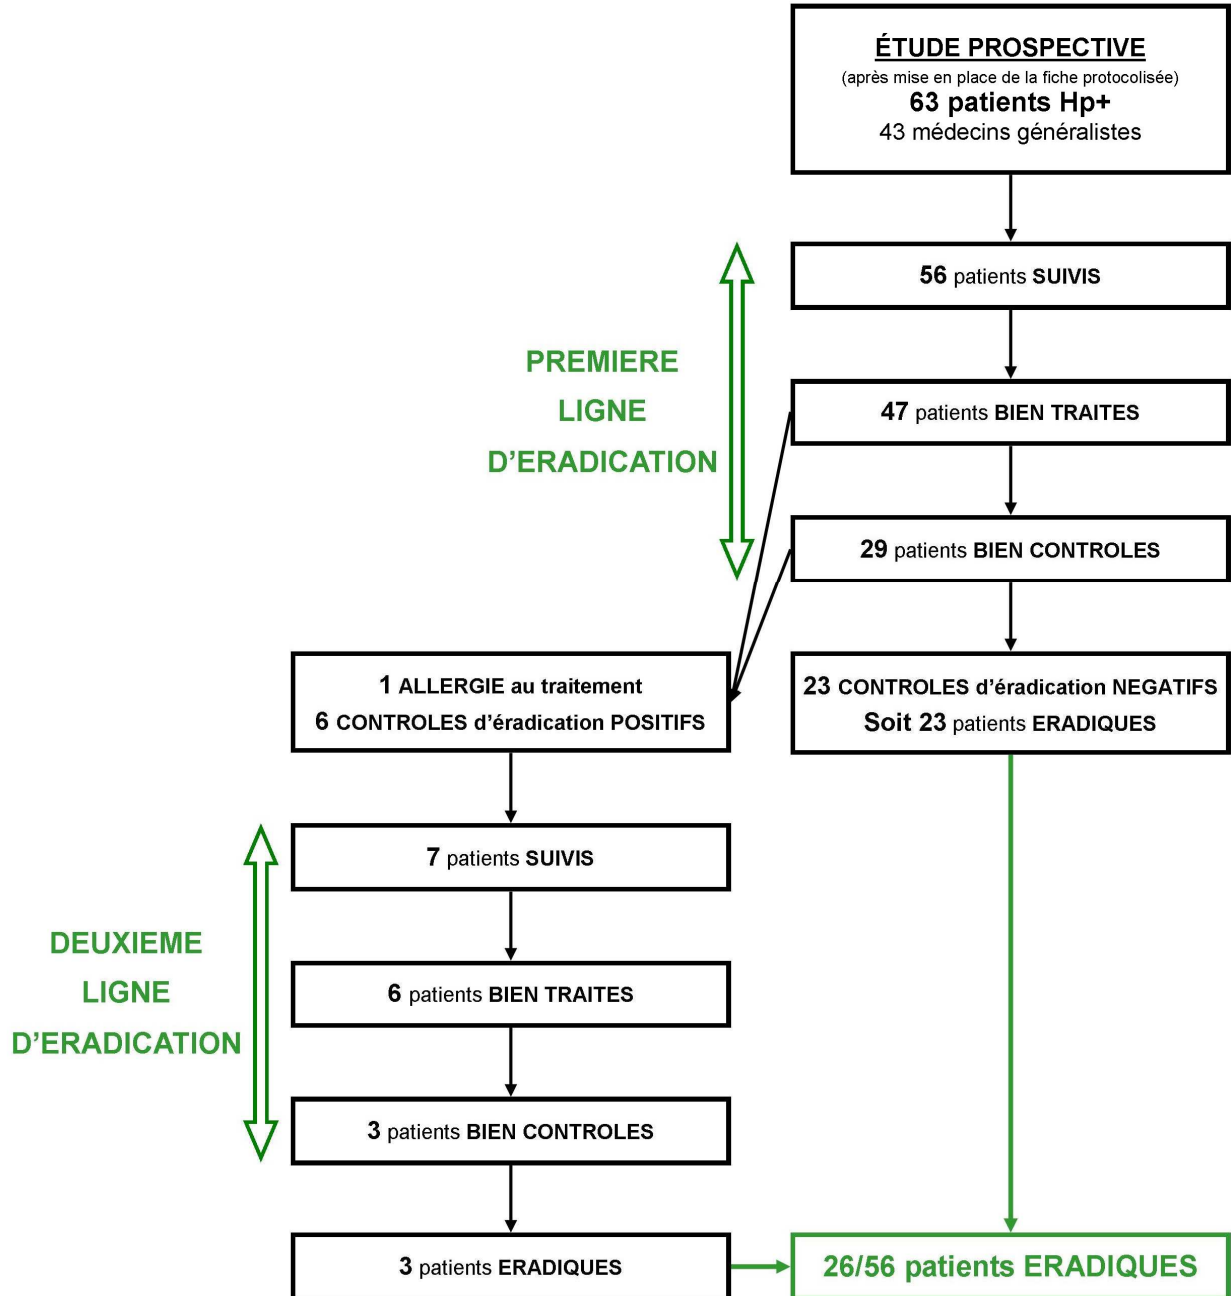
ÉTUDE PROSPECTIVE
(après mise en place de la fiche protocolisée)
63 patients Hp+
43 médecins généralistes

56 patients SUIVIS

PREMIERE LIGNE D'ERADICATION

47 patients BIEN TRAITES

29 patients BIEN CONTROLES

1 ALLERGIE au traitement
6 CONTROLES d'éradication POSITIFS

23 CONTROLES d'éradication NEGATIFS
Soit 23 patients ERADIQUES

7 patients SUIVIS

DEUXIEME LIGNE D'ERADICATION

6 patients BIEN TRAITES

3 patients BIEN CONTROLES

3 patients ERADIQUES

26/56 patients ERADIQUES